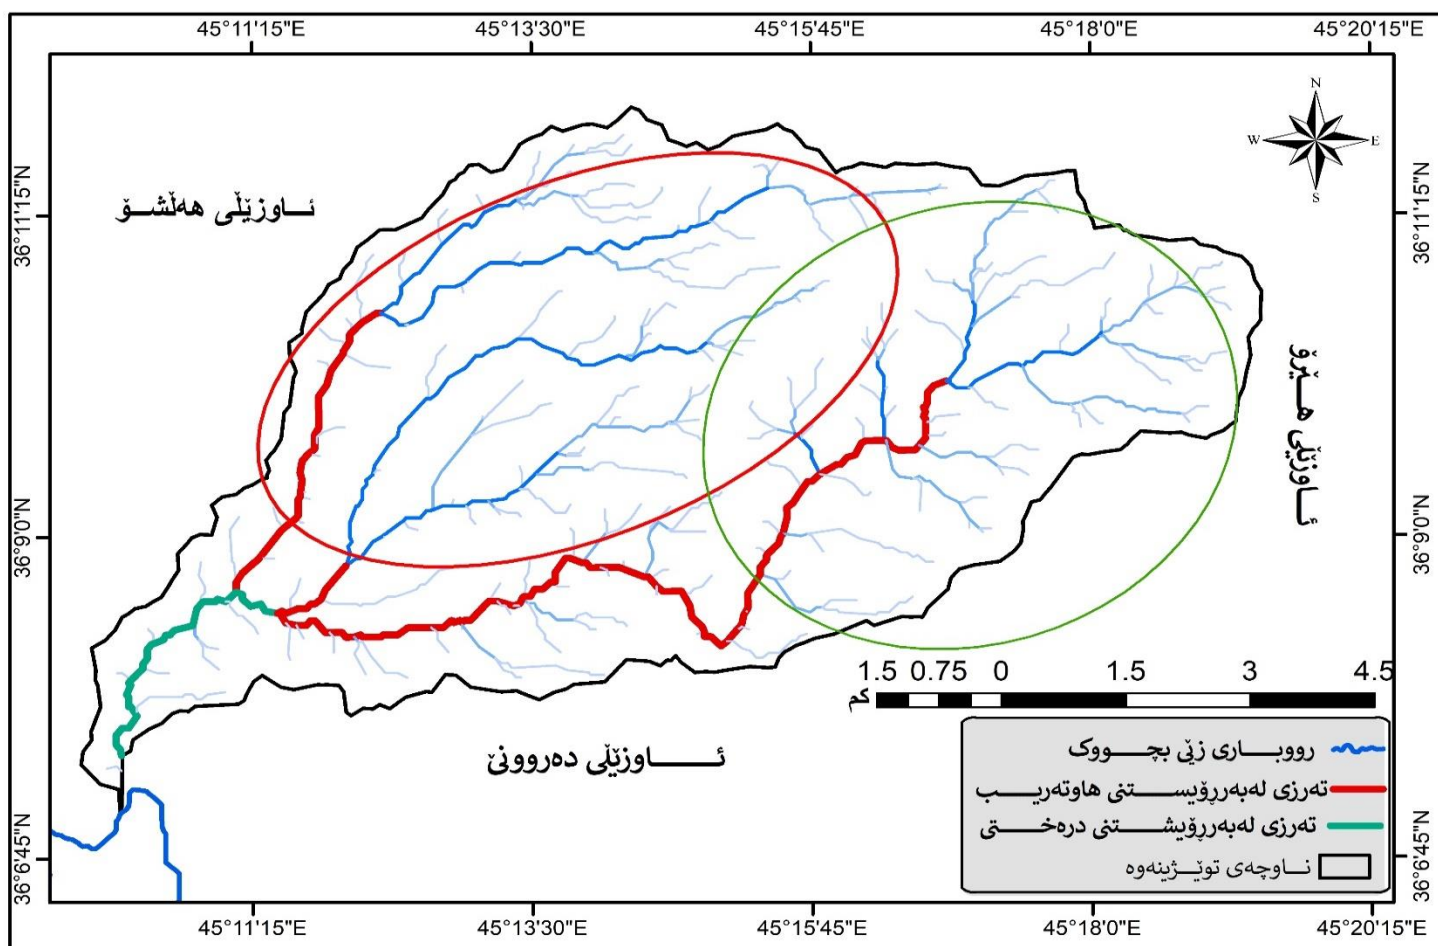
45°11'15"E 45°13'30"E 45°15'45"E 45°18'0"E 45°20'15"E

36°11'15"N
36°9'0"N
36°6'45"N

N
W E
S

ئـــاوزێڵی هەڵشـۆ

ئـاوزێڵی هـێرۆ

ئـــــاوزێڵی دەروونێ

1.5 0.75 0 1.5 3 4.5
کم

رووبـــاری زێی بچـــووک
تەرزی لەبەرڕۆیســــتنی هاوتەریـــب
تەرزی لەبەرڕۆیشـــــتنی درەخـــتی
نــاوچەی توێــژینەوە

45°11'15"E 45°13'30"E 45°15'45"E 45°18'0"E 45°20'15"E

36°11'15"N
36°9'0"N
36°6'45"N